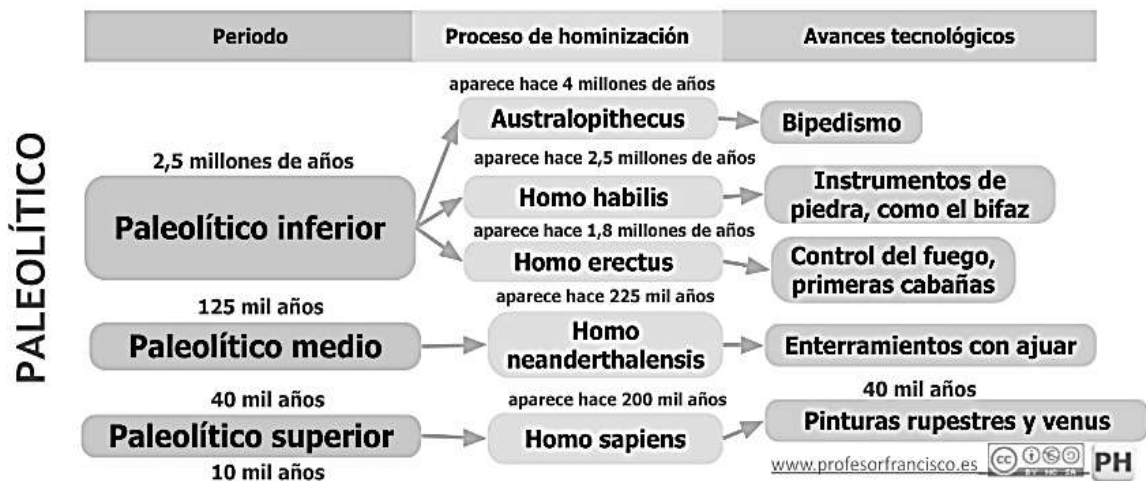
| Periodo | Proceso de hominización | Avances tecnológicos |
|---|---|---|

PALEOLÍTICO

2,5 millones de años
Paleolítico inferior

aparece hace 4 millones de años
Australopithecus
Bipedismo

aparece hace 2,5 millones de años
Homo habilis
Instrumentos de piedra, como el bifaz

aparece hace 1,8 millones de años
Homo erectus
Control del fuego, primeras cabañas

125 mil años
Paleolítico medio

aparece hace 225 mil años
Homo neanderthalensis
Enterramientos con ajuar

40 mil años
Paleolítico superior
10 mil años

aparece hace 200 mil años
Homo sapiens

40 mil años
Pinturas rupestres y venus

www.profesorfrancisco.es PH